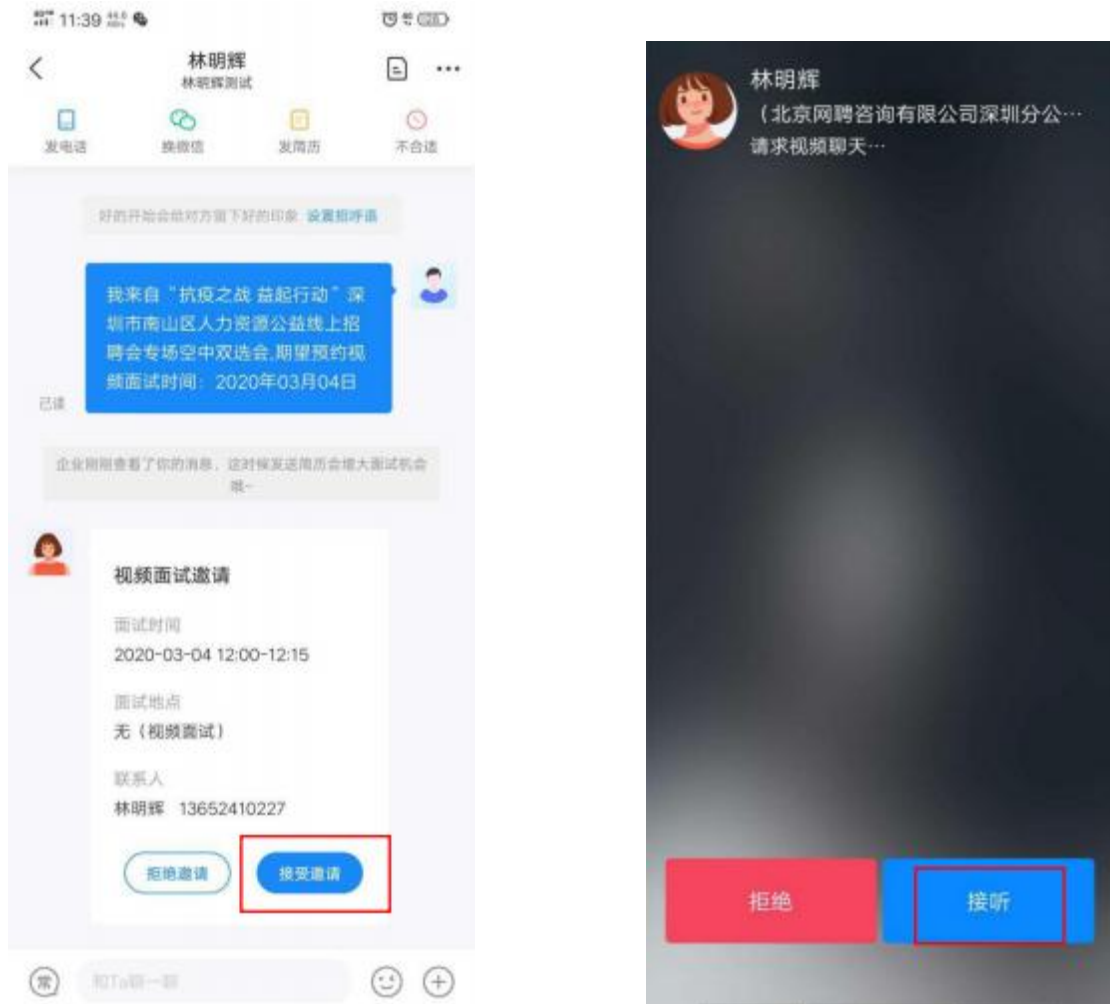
11:39

林明辉
林明辉测试

发电话 换微信 发简历 不合适

好的开始会给对方留下好的印象 设置招呼语

我来自"抗疫之战 益起行动"深圳市南山区人力资源公益线上招聘会专场空中双选会,期望预约视频面试时间：2020年03月04日

已读

企业刚刚查看了你的消息，这时候发送简历会增大面试机会哦~

视频面试邀请

面试时间
2020-03-04 12:00-12:15

面试地点
无（视频面试）

联系人
林明辉 13652410227

拒绝邀请 接受邀请

常 和Ta聊一聊

林明辉
（北京网聘咨询有限公司深圳分公…
请求视频聊天…

拒绝 接听